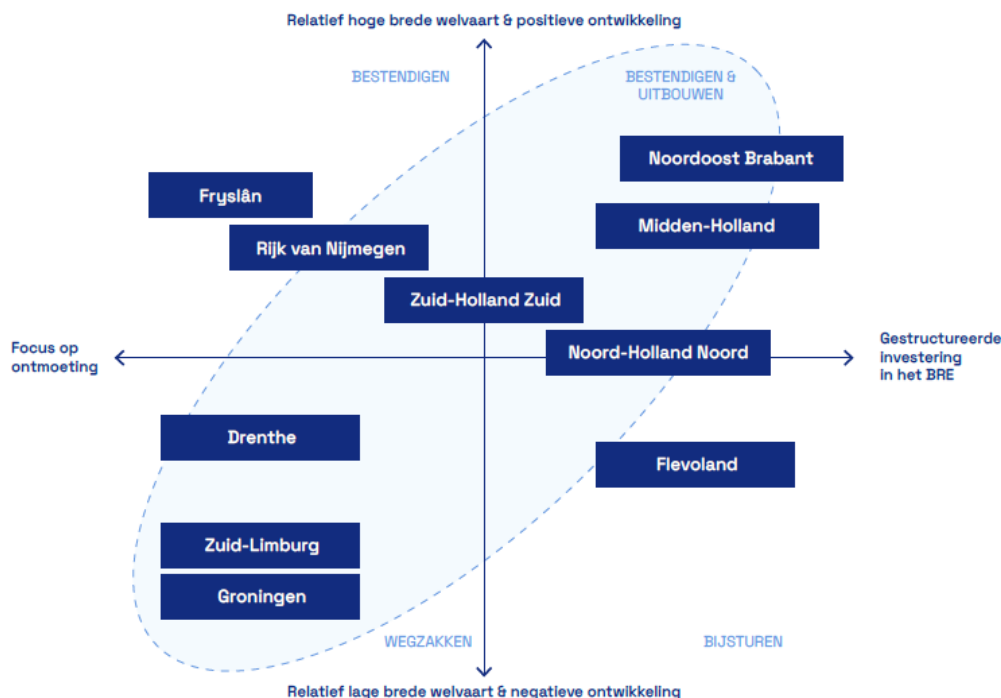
Relatief hoge brede welvaart & positieve ontwikkeling

BESTENDIGEN

BESTENDIGEN & UITBOUWEN

Noordoost Brabant

Fryslân

Midden-Holland

Rijk van Nijmegen

Zuid-Holland Zuid

Focus op ontmoeting

Noord-Holland Noord

Gestructureerde investering in het BRE

Drenthe

Flevoland

Zuid-Limburg

Groningen

WEGZAKKEN

BIJSTUREN

Relatief lage brede welvaart & negatieve ontwikkeling